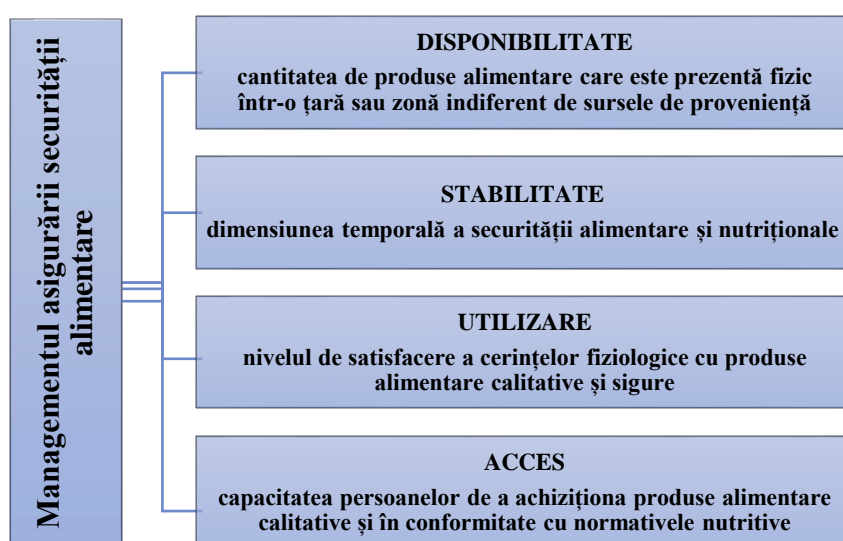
Managementul asigurării securității alimentare

DISPONIBILITATE
cantitatea de produse alimentare care este prezentă fizic într-o țară sau zonă indiferent de sursele de proveniență

STABILITATE
dimensiunea temporală a securității alimentare și nutriționale

UTILIZARE
nivelul de satisfacere a cerințelor fiziologice cu produse alimentare calitative și sigure

ACCES
capacitatea persoanelor de a achiziționa produse alimentare calitative și în conformitate cu normativele nutritive